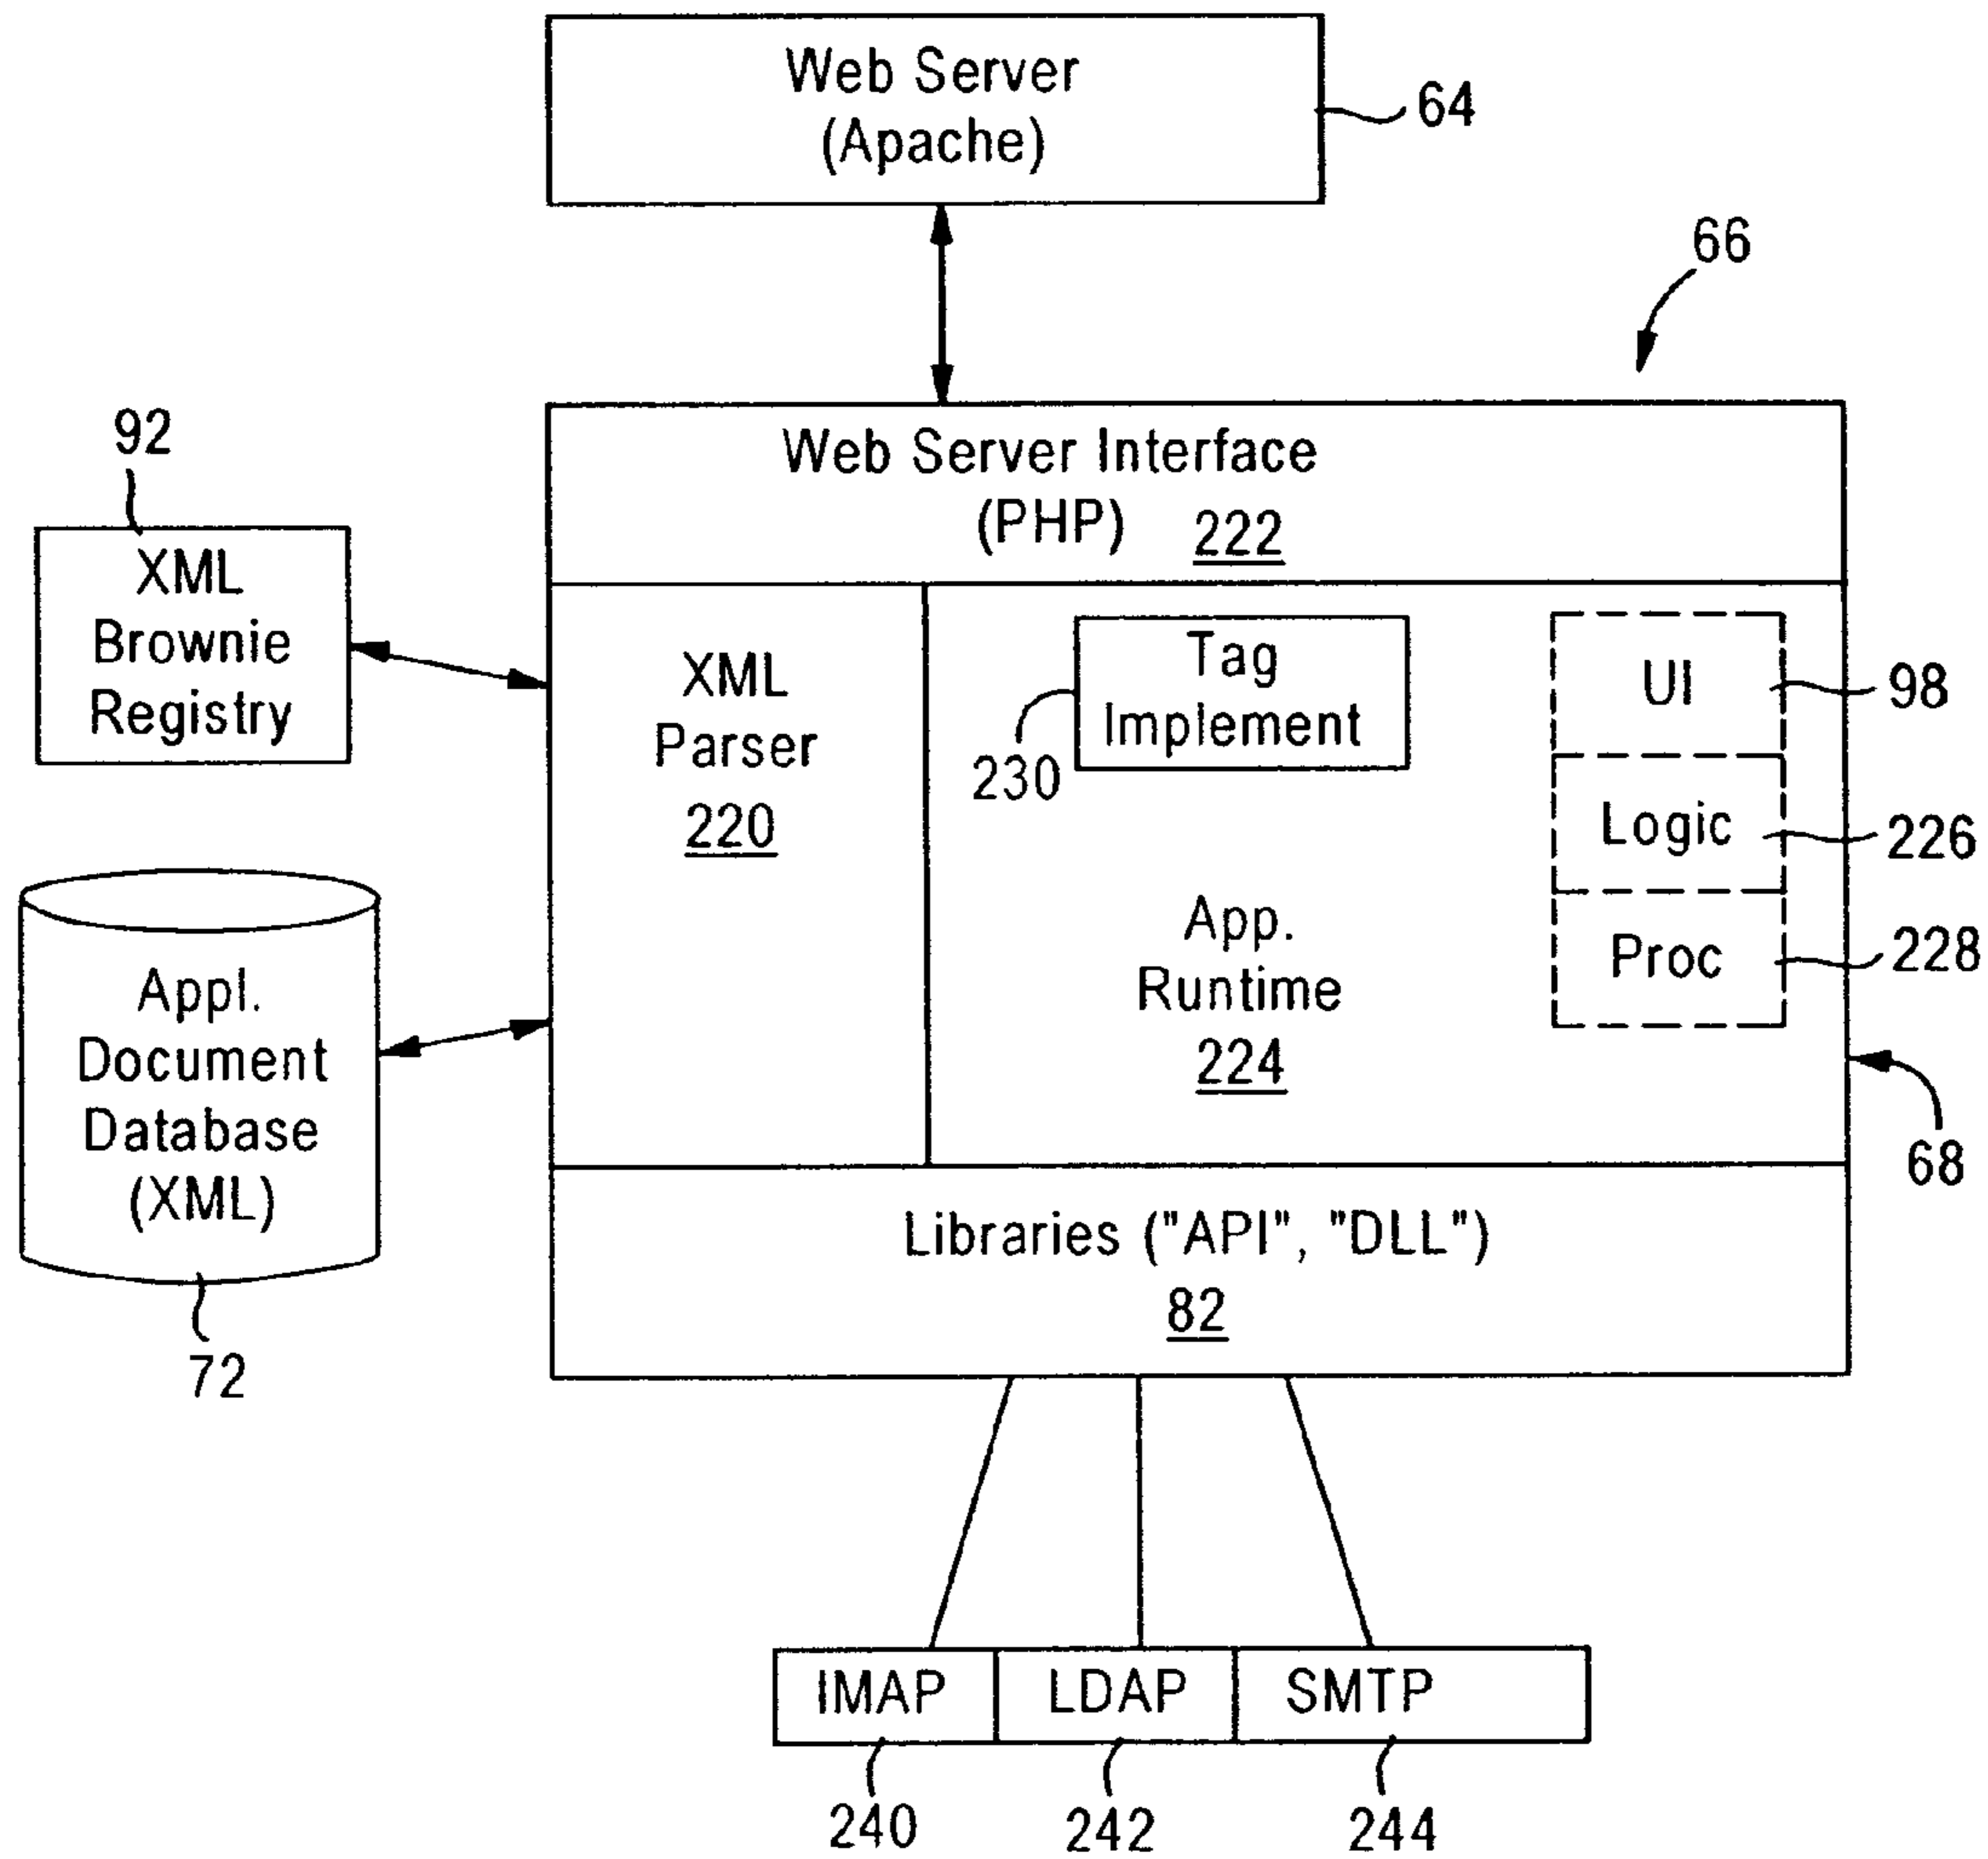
Web Server (Apache)

64

66

92

XML Brownie Registry

Web Server Interface (PHP) 222

XML Parser 220

Tag Implement

230

UI

98

Logic

226

Proc

228

App. Runtime 224

Appl. Document Database (XML)

68

72

Libraries ("API", "DLL") 82

IMAP

LDAP

SMTP

240

242

244